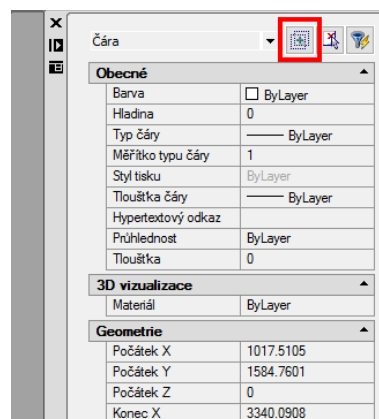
Čára

Obecné

| | |
|---|---|
| Barva | ByLayer |
| Hladina | 0 |
| Typ čáry | ByLayer |
| Měřítko typu čáry | 1 |
| Styl tisku | ByLayer |
| Tloušťka čáry | ByLayer |
| Hypertextový odkaz | |
| Průhlednost | ByLayer |
| Tloušťka | 0 |

3D vizualizace

| | |
|---|---|
| Materiál | ByLayer |

Geometrie

| | |
|---|---|
| Počátek X | 1017.5105 |
| Počátek Y | 1584.7601 |
| Počátek Z | 0 |
| Konec X | 3340.0908 |